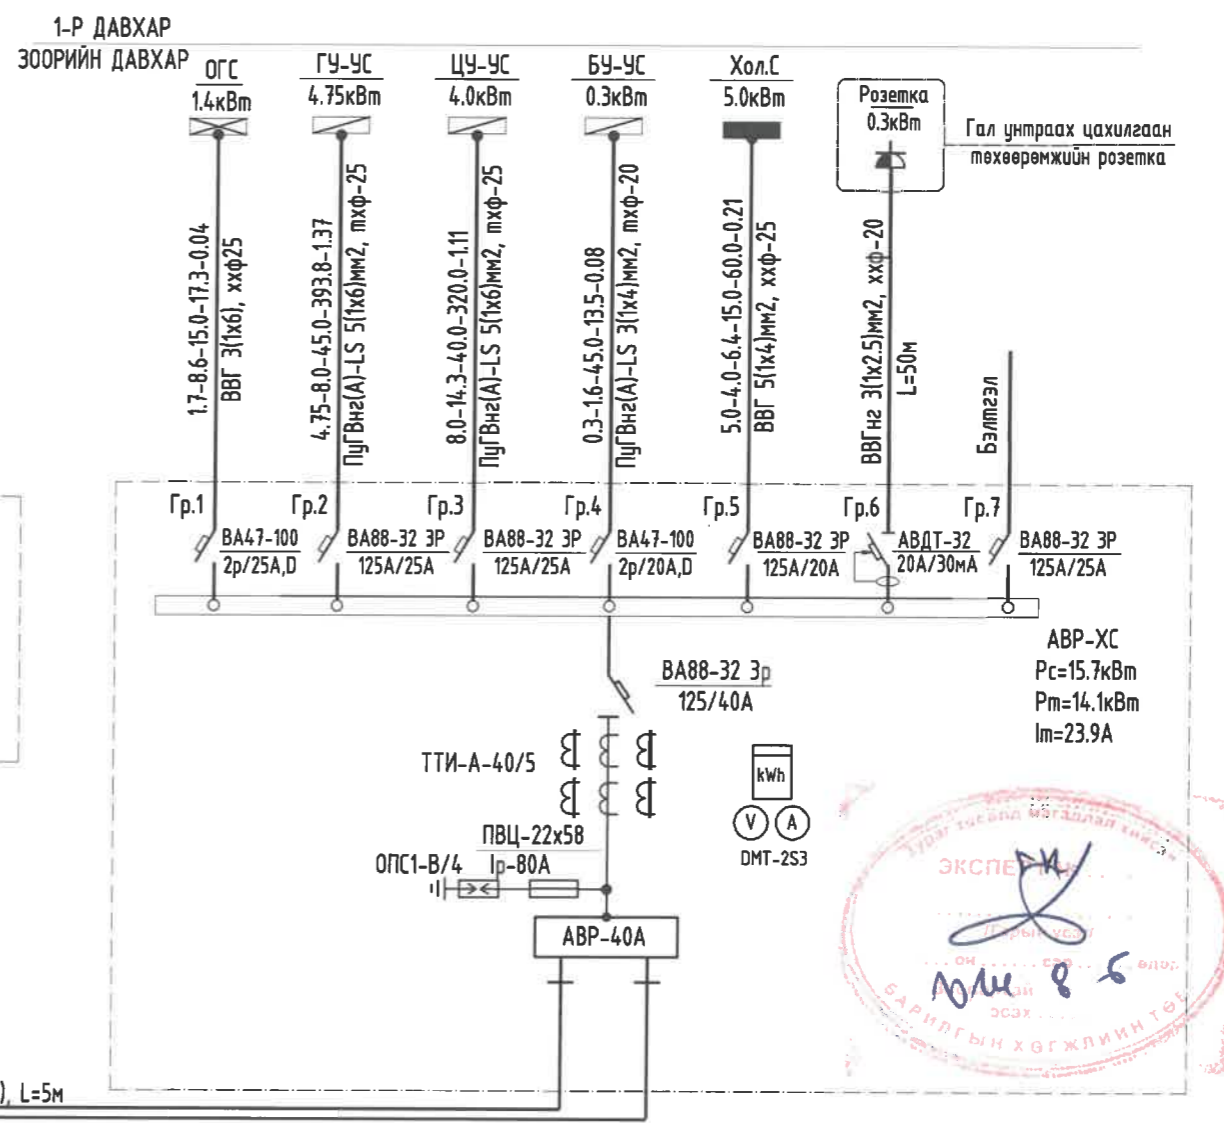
1-Р ДАВХАР
ЗООРИЙН ДАВХАР

ОГС
1.4кВт

ГУ-УС
4.75кВт

ЦУ-УС
4.0кВт

БУ-УС
0.3кВт

Хол.С
5.0кВт

Розетка
0.3кВт

Гал унтраах цахилгаан тоноглолын розетка

1.7-8.6-15.0-17.3-0.04
ВВГ 3(1х6), ххф25

4.75-8.0-45.0-393.8-1.37
ПуГВнг(А)-LS 5(1х6)мм2, тхф-25

8.0-14.3-40.0-320.0-1.11
ПуГВнг(А)-LS 5(1х6)мм2, тхф-25

0.3-1.6-45.0-13.5-0.08
ПуГВнг(А)-LS 3(1х4)мм2, тхф-20

5.0-4.0-6.4-15.0-60.0-0.21
ВВГ 5(1х4)мм2, хх-ф-25

ВВГнг 3(1х2.5)мм2, хх-ф-20
L=50м

Бэлтгэл

Гр.1
ВА47-100
2р/25А,D

Гр.2
ВА88-32 3Р
125А/25А

Гр.3
ВА88-32 3Р
125А/25А

Гр.4
ВА47-100
2р/20А,D

Гр.5
ВА88-32 3Р
125А/20А

Гр.6
АВДТ-32
20А/30мА

Гр.7
ВА88-32 3Р
125А/25А

АВР-ХС
Рс=15.7кВт
Рт=14.1кВт
Іт=23.9А

ВА88-32 3р
125/40А

ТТИ-А-40/5

kWh
V A
DMT-2S3

ПВЦ-22х58
Ір-80А
ОПС1-В/4

АВР-40А

), L=5м

ЭКСПЕ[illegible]
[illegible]
БАРИЛГЫН ХӨГЖЛИЙН ТӨВ
8 6